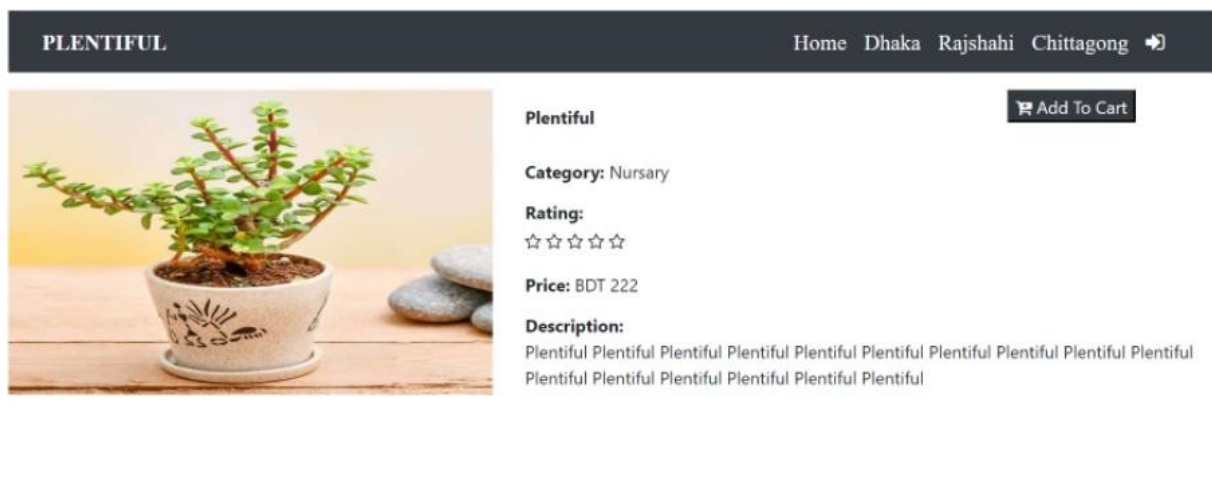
PLENTIFUL

Home Dhaka Rajshahi Chittagong

Add To Cart

Plentiful

Category: Nursary

Rating:
☆☆☆☆☆

Price: BDT 222

Description:
Plentiful Plentiful Plentiful Plentiful Plentiful Plentiful Plentiful Plentiful Plentiful Plentiful Plentiful Plentiful Plentiful Plentiful Plentiful Plentiful